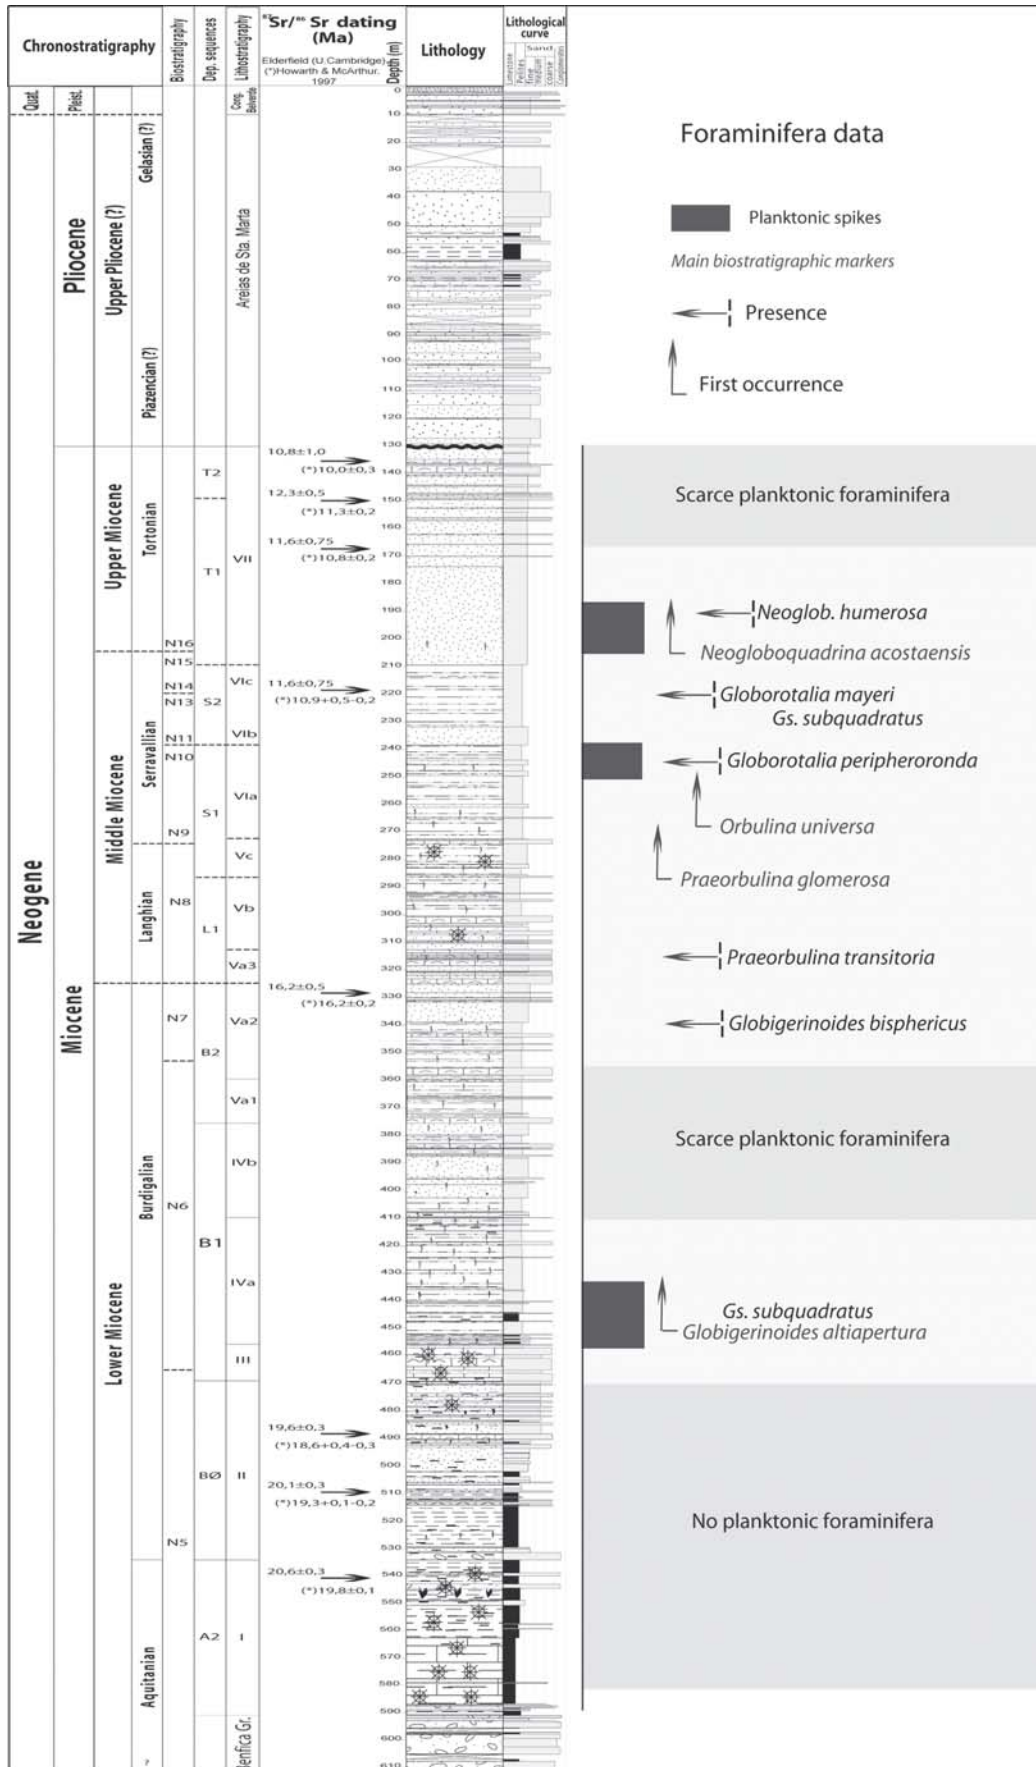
Chronostratigraphy

Biostratigraphy

Dep. sequences

Lithostratigraphy

$^{87}Sr/^{86}Sr$ dating (Ma)
Elderfield (U.Cambridge) (*)Howarth & McArthur, 1997

Depth (m)

Lithology

Lithological curve
Limestone Pelites Fine Medium Coarse Conglomerate
Sand

Quat. Pleist.

Neogene

Pliocene

Upper Pliocene (?)

Gelasian (?)

Piazencian (?)

Miocene

Upper Miocene

Tortonian

Middle Miocene

Serravalian

Langhian

Lower Miocene

Burdigalian

Aquitanian

?

N16
N15
N14
N13
N11
N10
N9
N8
N7
N6
N5

T2
T1
S2
S1
L1
B2
B1
BØ
A2

Cong. Belverde

Areias de Sta. Marta

VII
VIc
VIb
VIa
Vc
Vb
Va3
Va2
Va1
IVb
IVa
III
II
I
Benfica Gr.

10,8±1,0
(*)10,0±0,3
12,3±0,5
(*)11,3±0,2
11,6±0,75
(*)10,8±0,2
11,6±0,75
(*)10,9+0,5-0,2
16,2±0,5
(*)16,2±0,2
19,6±0,3
(*)18,6+0,4-0,3
20,1±0,3
(*)19,3+0,1-0,2
20,6±0,3
(*)19,8±0,1

0
10
20
30
40
50
60
70
80
90
100
110
120
130
140
150
160
170
180
190
200
210
220
230
240
250
260
270
280
290
300
310
320
330
340
350
360
370
380
390
400
410
420
430
440
450
460
470
480
490
500
510
520
530
540
550
560
570
580
590
600
610

Foraminifera data

Planktonic spikes

Main biostratigraphic markers

Presence

First occurrence

Scarce planktonic foraminifera

Neoglob. humerosa
Neogloboquadrina acostaensis

Globorotalia mayeri
Gs. subquadratus

Globorotalia peripheroronda

Orbulina universa

Praeorbulina glomerosa

Praeorbulina transitoria

Globigerinoides bisphericus

Scarce planktonic foraminifera

Gs. subquadratus
Globigerinoides altiapertura

No planktonic foraminifera